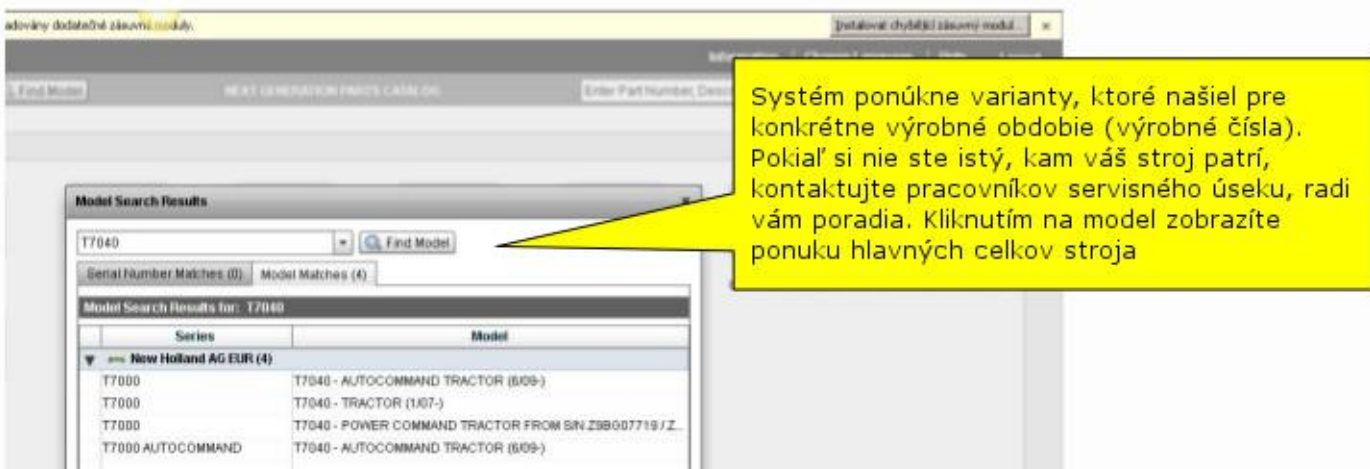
adovány dodatečné zásuvné moduly.

Instalovat chybějící zásuvný modul...

×

Information | Change Language | Help | Logout

Find Model

NEXT GENERATION PARTS CATALOG

Enter Part Number, Desc

Systém ponúkne varianty, ktoré našiel pre konkrétne výrobné obdobie (výrobné čísla). Pokiaľ si nie ste istý, kam váš stroj patrí, kontaktujte pracovníkov servisného úseku, radi vám poradia. Kliknutím na model zobrazíte ponuku hlavných celkov stroja

Model Search Results

T7040

Find Model

Serial Number Matches (0)

Model Matches (4)

Model Search Results for: T7040

| Series | Model |
|---|---|
| New Holland AG EUR (4) | |
| T7000 | T7040 - AUTOCOMMAND TRACTOR (6/09-) |
| T7000 | T7040 - TRACTOR (1/07-) |
| T7000 | T7040 - POWER COMMAND TRACTOR FROM SIN Z9BG07719 / Z... |
| T7000 AUTOCOMMAND | T7040 - AUTOCOMMAND TRACTOR (6/09-) |